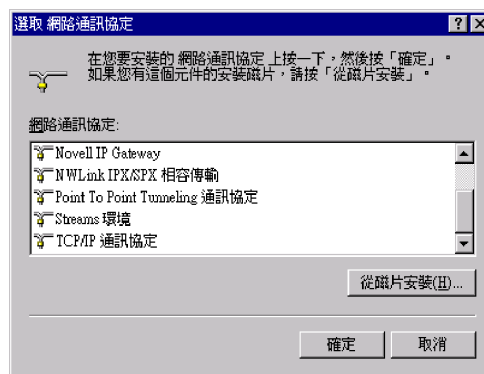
選取 網路通訊協定

在您要安裝的 網路通訊協定 上按一下，然後按「確定」。如果您有這個元件的安裝磁片，請按「從磁片安裝」。

網路通訊協定:

Novell IP Gateway
NWLink IPX/SPX 相容傳輸
Point To Point Tunneling 通訊協定
Streams 環境
TCP/IP 通訊協定

從磁片安裝(H)...

確定
取消